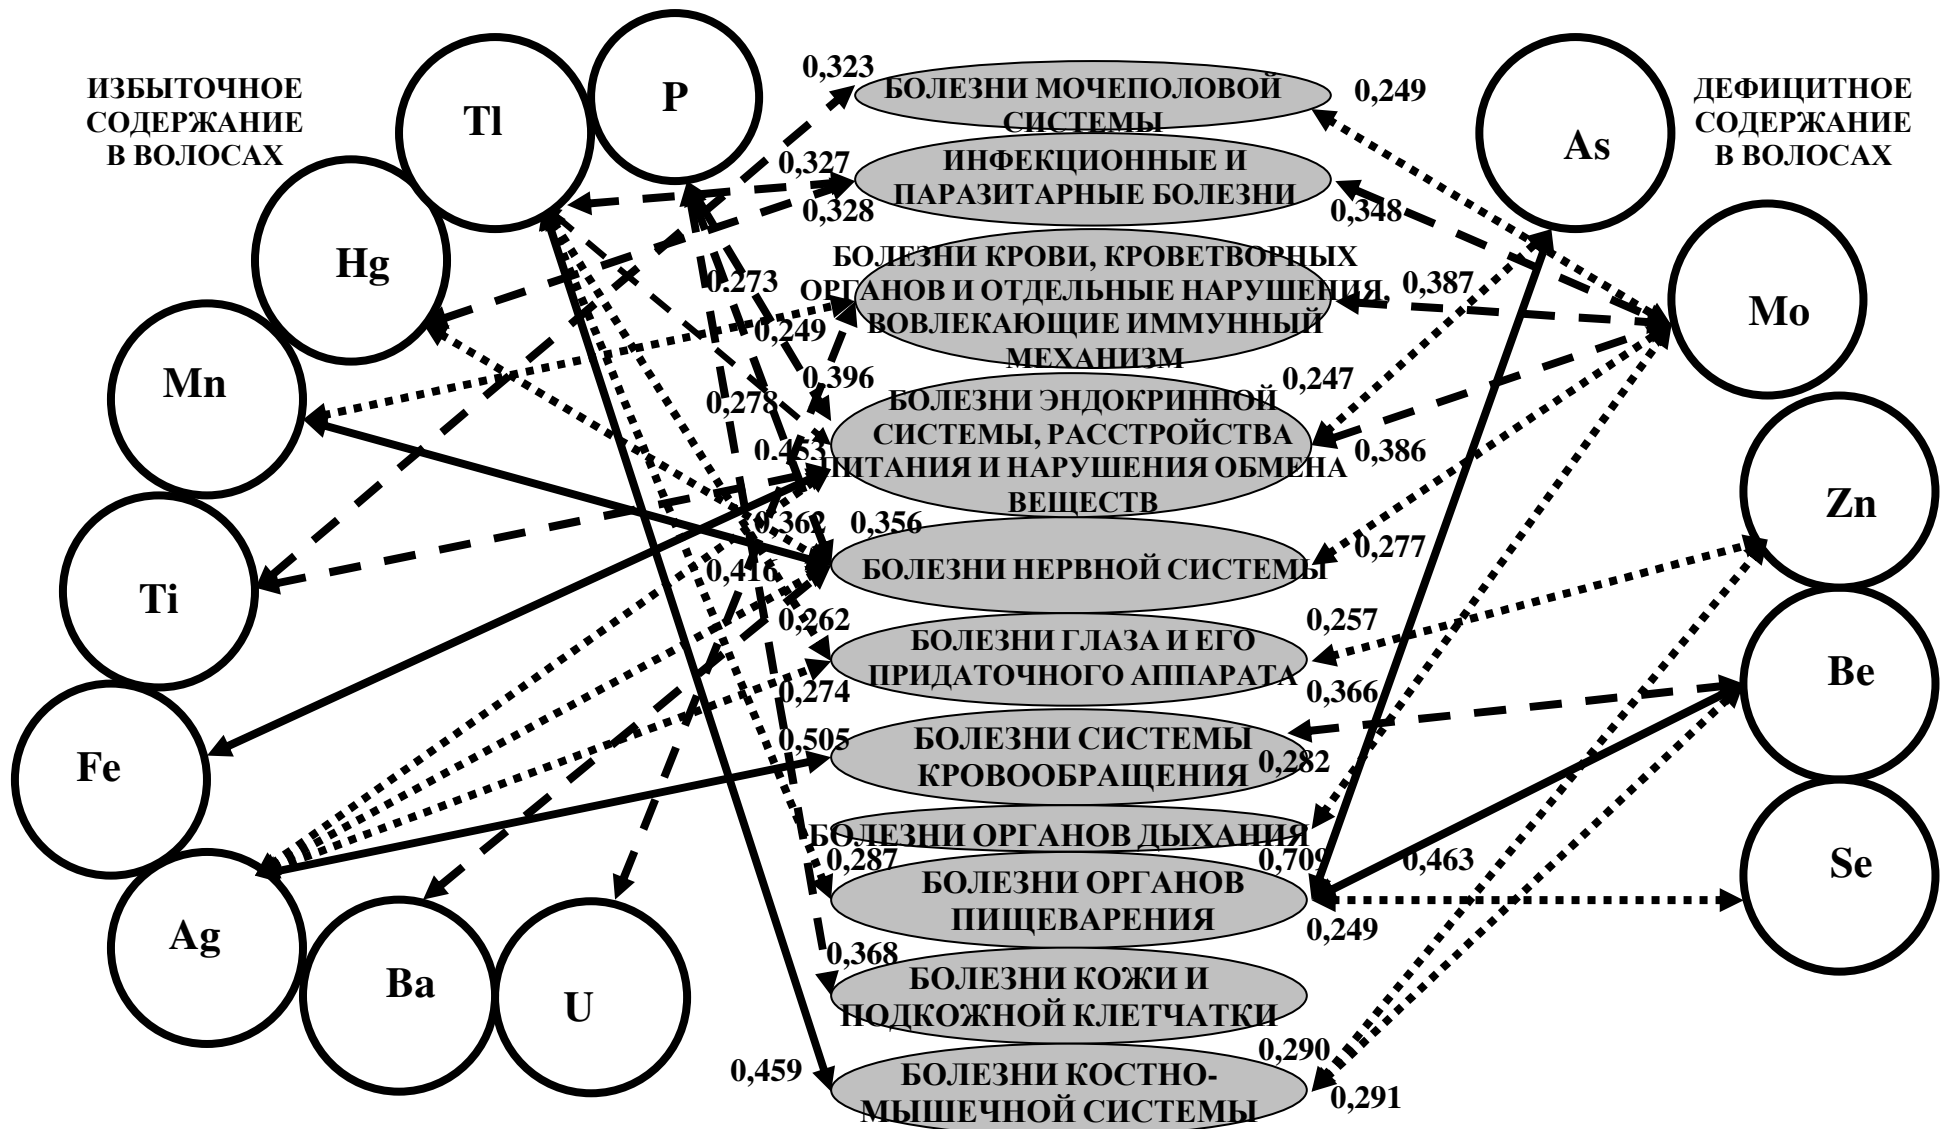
ИЗБЫТОЧНОЕ СОДЕРЖАНИЕ В ВОЛОСАХ

ДЕФИЦИТНОЕ СОДЕРЖАНИЕ В ВОЛОСАХ

Tl
P
Hg
Mn
Ti
Fe
Ag
Ba
U

As
Mo
Zn
Be
Se

0,323
БОЛЕЗНИ МОЧЕПОЛОВОЙ СИСТЕМЫ
0,249

0,327
ИНФЕКЦИОННЫЕ И ПАРАЗИТАРНЫЕ БОЛЕЗНИ
0,328
0,348

БОЛЕЗНИ КРОВИ, КРОВЕТВОРНЫХ ОРГАНОВ И ОТДЕЛЬНЫЕ НАРУШЕНИЯ, ВОВЛЕКАЮЩИЕ ИММУННЫЙ МЕХАНИЗМ
0,273
0,249
0,387

0,396
0,247
0,278
БОЛЕЗНИ ЭНДОКРИННОЙ СИСТЕМЫ, РАССТРОЙСТВА ПИТАНИЯ И НАРУШЕНИЯ ОБМЕНА ВЕЩЕСТВ
0,453
0,386

0,362
0,356
БОЛЕЗНИ НЕРВНОЙ СИСТЕМЫ
0,277
0,416

0,262
БОЛЕЗНИ ГЛАЗА И ЕГО ПРИДАТОЧНОГО АППАРАТА
0,257
0,274
0,366

0,505
БОЛЕЗНИ СИСТЕМЫ КРОВООБРАЩЕНИЯ
0,282

БОЛЕЗНИ ОРГАНОВ ДЫХАНИЯ
0,287
0,709
0,463
БОЛЕЗНИ ОРГАНОВ ПИЩЕВАРЕНИЯ
0,249

0,368
БОЛЕЗНИ КОЖИ И ПОДКОЖНОЙ КЛЕТЧАТКИ

0,459
БОЛЕЗНИ КОСТНО-МЫШЕЧНОЙ СИСТЕМЫ
0,290
0,291